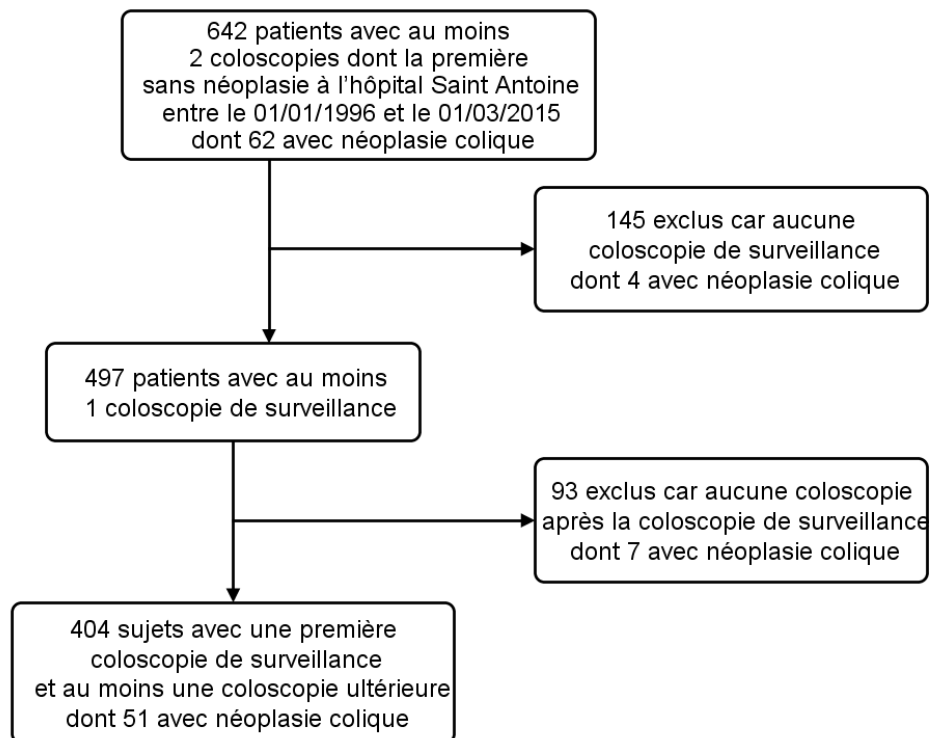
642 patients avec au moins 2 coloscopies dont la première sans néoplasie à l'hôpital Saint Antoine entre le 01/01/1996 et le 01/03/2015 dont 62 avec néoplasie colique

145 exclus car aucune coloscopie de surveillance dont 4 avec néoplasie colique

497 patients avec au moins 1 coloscopie de surveillance

93 exclus car aucune coloscopie après la coloscopie de surveillance dont 7 avec néoplasie colique

404 sujets avec une première coloscopie de surveillance et au moins une coloscopie ultérieure dont 51 avec néoplasie colique